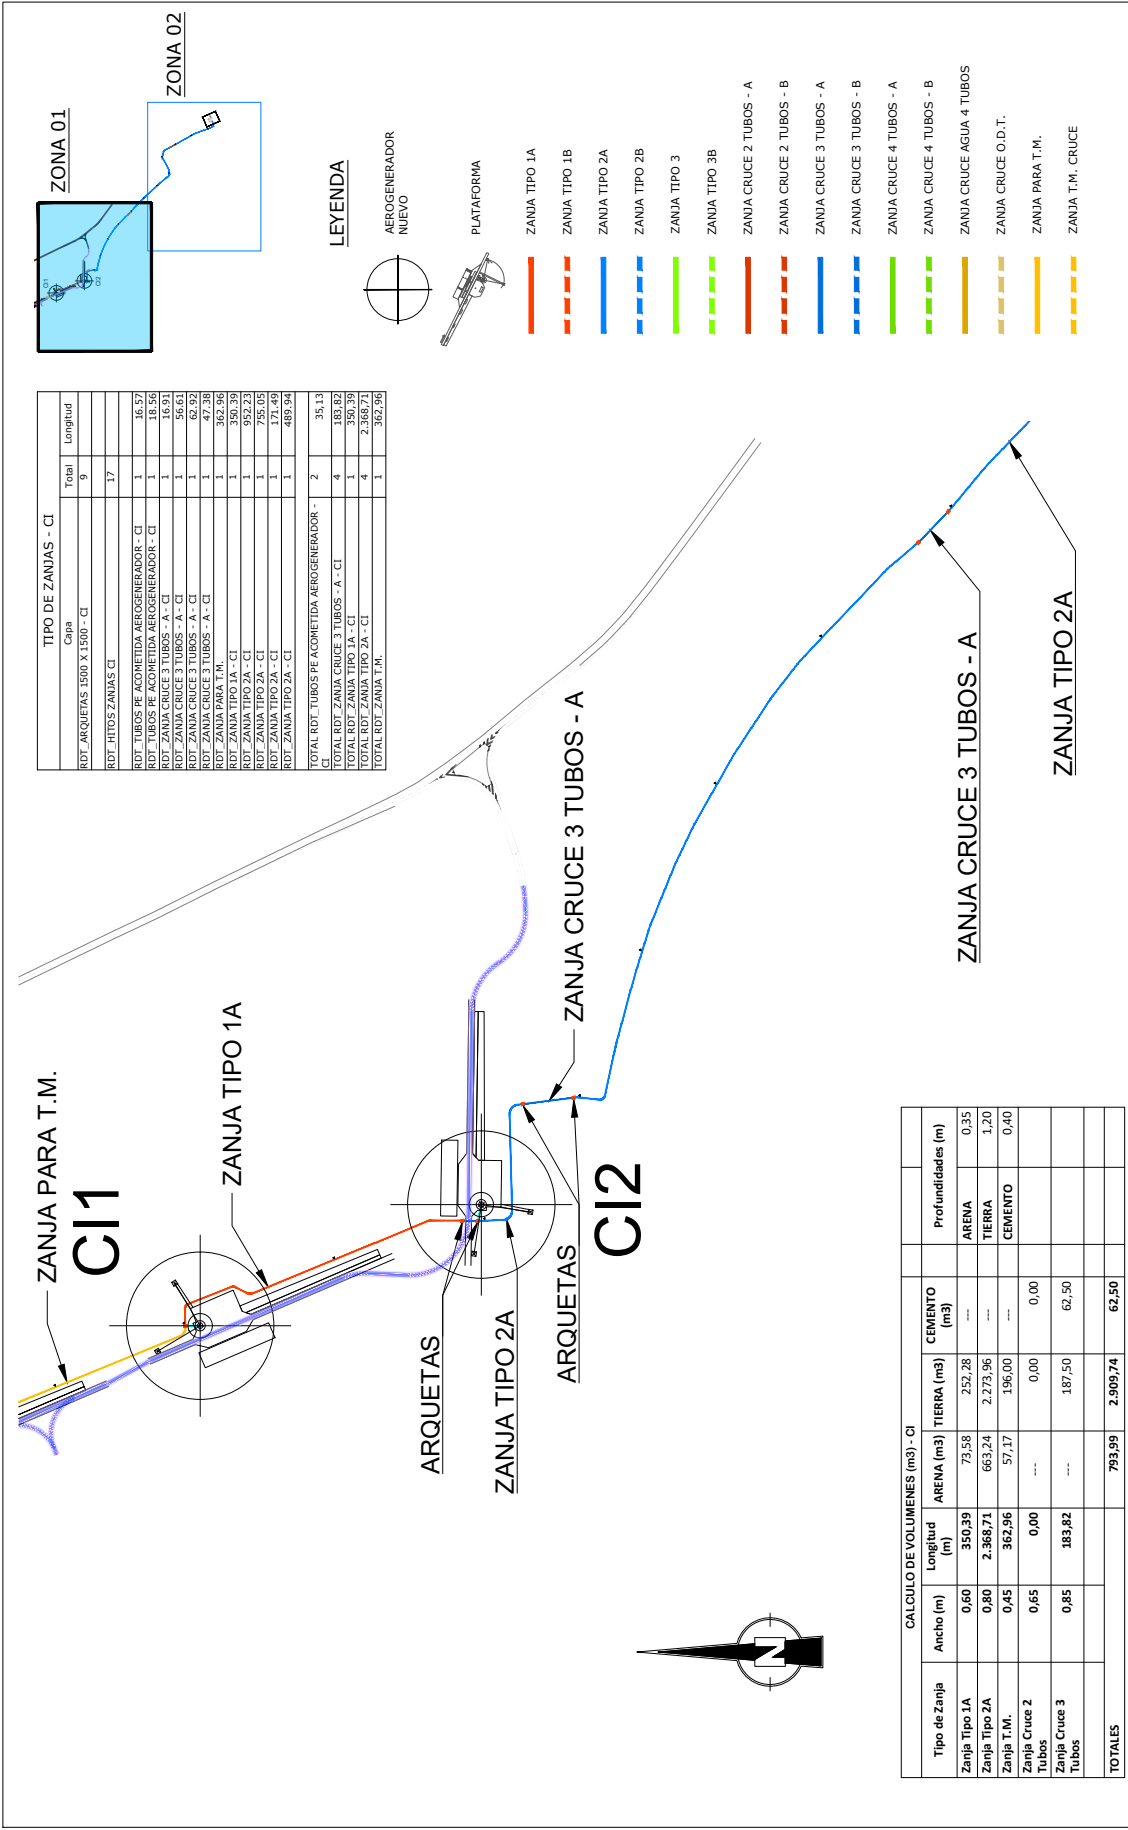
ZONA 01
ZONA 02

LEYENDA
AEROGENERADOR NUEVO
PLATAFORMA
ZANJA TIPO 1A
ZANJA TIPO 1B
ZANJA TIPO 2A
ZANJA TIPO 2B
ZANJA TIPO 3
ZANJA TIPO 3B
ZANJA CRUCE 2 TUBOS - A
ZANJA CRUCE 2 TUBOS - B
ZANJA CRUCE 3 TUBOS - A
ZANJA CRUCE 3 TUBOS - B
ZANJA CRUCE 4 TUBOS - A
ZANJA CRUCE 4 TUBOS - B
ZANJA CRUCE AGUA 4 TUBOS
ZANJA CRUCE O.D.T.
ZANJA PARA T.M.
ZANJA T.M. CRUCE

TIPO DE ZANJAS - CI

| Capa | Total | Longitud |
|---|---|---|
| RDT_ARQUETAS 1500 X 1500 - CI | 9 | |
| RDT_HITOS ZANJAS CI | 17 | |
| RDT_TUBOS PE ACOMETIDA AEROGENERADOR - CI | 1 | 16,57 |
| RDT_TUBOS PE ACOMETIDA AEROGENERADOR - CI | 1 | 18,56 |
| RDT_ZANJA CRUCE 3 TUBOS - A - CI | 1 | 16,91 |
| RDT_ZANJA CRUCE 3 TUBOS - A - CI | 1 | 56,61 |
| RDT_ZANJA CRUCE 3 TUBOS - A - CI | 1 | 62,92 |
| RDT_ZANJA CRUCE 3 TUBOS - A - CI | 1 | 47,38 |
| RDT_ZANJA PARA T.M. | 1 | 362,96 |
| RDT_ZANJA TIPO 1A - CI | 1 | 350,39 |
| RDT_ZANJA TIPO 2A - CI | 1 | 952,23 |
| RDT_ZANJA TIPO 2A - CI | 1 | 755,05 |
| RDT_ZANJA TIPO 2A - CI | 1 | 171,49 |
| RDT_ZANJA TIPO 2A - CI | 1 | 489,94 |
| TOTAL RDT_TUBOS PE ACOMETIDA AEROGENERADOR - CI | 2 | 35,13 |
| TOTAL RDT_ZANJA CRUCE 3 TUBOS - A - CI | 4 | 183,82 |
| TOTAL RDT_ZANJA TIPO 1A - CI | 1 | 350,39 |
| TOTAL RDT_ZANJA TIPO 2A - CI | 4 | 2.368,71 |
| TOTAL RDT_ZANJA T.M. | 1 | 362,96 |

ZANJA PARA T.M.
CI1
ZANJA TIPO 1A
ZANJA CRUCE 3 TUBOS - A
ZANJA CRUCE 3 TUBOS - A
ZANJA TIPO 2A
ARQUETAS
ZANJA TIPO 2A
ARQUETAS
CI2

CALCULO DE VOLUMENES (m3) - CI

| Tipo de Zanja | Ancho (m) | Longitud (m) | ARENA (m3) | TIERRA (m3) | CEMENTO (m3) |
|---|---|---|---|---|---|
| Zanja Tipo 1A | 0,60 | 350,39 | 73,58 | 252,28 | --- |
| Zanja Tipo 2A | 0,80 | 2.368,71 | 663,24 | 2.273,96 | --- |
| Zanja T.M. | 0,45 | 362,96 | 57,17 | 196,00 | --- |
| Zanja Cruce 2 Tubos | 0,65 | 0,00 | --- | 0,00 | 0,00 |
| Zanja Cruce 3 Tubos | 0,85 | 183,82 | --- | 187,50 | 62,50 |
| TOTALES | | | 793,99 | 2.909,74 | 62,50 |

| Profundidades (m) | |
|---|---|
| ARENA | 0,35 |
| TIERRA | 1,20 |
| CEMENTO | 0,40 |

N